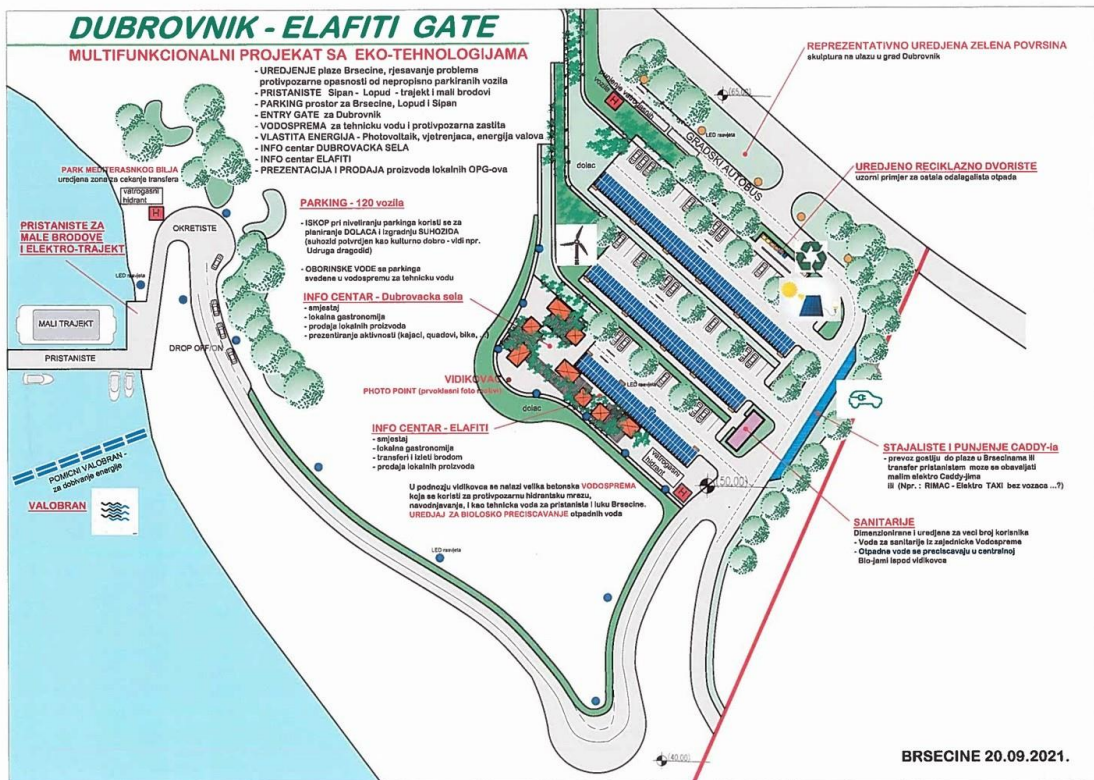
DUBROVNIK - ELAFITI GATE

MULTIFUNKCIONALNI PROJEKAT SA EKO-TEHNOLOGIJAMA

- UREDJENJE plaze Brsecine, rjesavanje problema protivpozarne opasnosti od nepropisno parkiranih vozila
- PRISTANISTE Sipan - Lopud - trajekt i mali brodovi
- PARKING prostor za Brsecine, Lopud i Sipan
- ENTRY GATE za Dubrovnik
- VODOSPREMA za tehnicku vodu i protivpozarna zastita
- VLASTITA ENERGIJA - Photovoltaik, vjetrenjaca, energija valova
- INFO centar DUBROVACKA SELA
- INFO centar ELAFITI
- PREZENTACIJA I PRODAJA proizvoda lokalnih OPG-ova

REPREZENTATIVNO UREDJENA ZELENA POVRSINA
skulptura na ulazu u grad Dubrovnik

(65,00)

LED rasvjeta

vatrogasni hidrant

GRADSKI AUTOBUS

dolac

UREDJENO RECIKLAZNO DVORISTE
uzorni primjer za ostala odlagalista otpada

PARK MEDITERASNKOG BILJA
uredjena zona za cekanje transfera

vatrogasni hidrant

H

OKRETISTE

PRISTANISTE ZA MALE BRODOVE I ELEKTRO-TRAJEKT

LED rasvjeta

PARKING - 120 vozila

- ISKOP pri niveliranju parkinga koristi se za planiranje DOLACA i izgradnju SUHOZIDA (suhozid potvrdjen kao kulturno dobro - vidi npr. Udruga dragodid)

- OBORINSKE VODE sa parkinga svedene u vodospremu za tehnicku vodu

INFO CENTAR - Dubrovacka sela
- smjestaj
- lokalna gastronomija
- prodaja lokalnih proizvoda
- prezentiranje aktivnosti (kajaci, quadovi, bike, ...)

MALI TRAJEKT

PRISTANISTE

DROP OFF/ON

VIDIKOVAC
PHOTO POINT (privlacni foto motiv)

LED rasvjeta

dolac

INFO CENTAR - ELAFITI
- smjestaj
- lokalna gastronomija
- transferi i izleti brodom
- prodaja lokalnih proizvoda

vatrogasni hidrant

(50,00)

STAJALISTE I PUNJENJE CADDY-ja
- prevoz gostiju do plaze u Brsecinama ili transfer pristanistem moze se obavljati malim elektro Caddy-jima ili (Npr.: RIMAC - Elektro TAXI bez vozaca ...?)

POMICNI VALOBRAN - za dobivanje energije

VALOBRAN

U podnozju vidikovca se nalazi velika betonska VODOSPREMA koja se koristi za protivpozarnu hidrantsku mrezu, navodnjavanje, i kao tehnicka voda za pristaniste i luku Brsecine.
UREDJAJ ZA BIOLOSKO PRECISCAVANJE otpadnih voda

SANITARIJE
Dimenzionirane i uredjene za veci broj korisnika
- Voda za sanitarije iz zajednicke Vodospreme
- Otpadne vode se preciscavaju u centralnoj Bio-jami ispod vidikovca

LED rasvjeta

(40,00)

BRSECINE 20.09.2021.